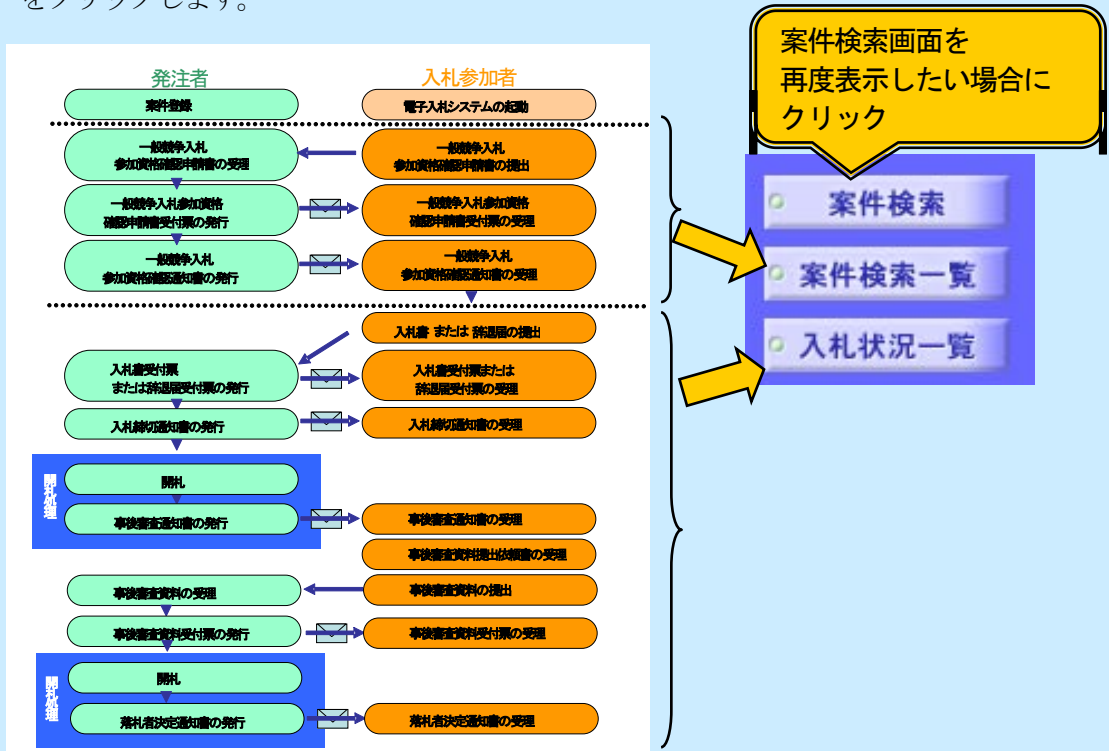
をクリックします。

発注者

入札参加者

案件登録

電子入札システムの起動

一般競争入札
参加資格確認申請書の受理

一般競争入札
参加資格確認申請書の提出

一般競争入札参加資格
確認申請書受付票の発行

一般競争入札参加資格
確認申請書受付票の受理

一般競争入札
参加資格確認通知書の発行

一般競争入札
参加資格確認通知書の受理

入札書 または 辞退届の提出

入札書受付票
または辞退届受付票の発行

入札書受付票または
辞退届受付票の受理

入札締切通知書の発行

入札締切通知書の受理

開札処理

開札

事後審査通知書の発行

事後審査通知書の受理

事後審査資料提出依頼書の受理

事後審査資料の受理

事後審査資料の提出

事後審査資料受付票の発行

事後審査資料受付票の受理

開札処理

開札

落札者決定通知書の発行

落札者決定通知書の受理

案件検索画面を
再度表示したい場合に
クリック

案件検索

案件検索一覧

入札状況一覧